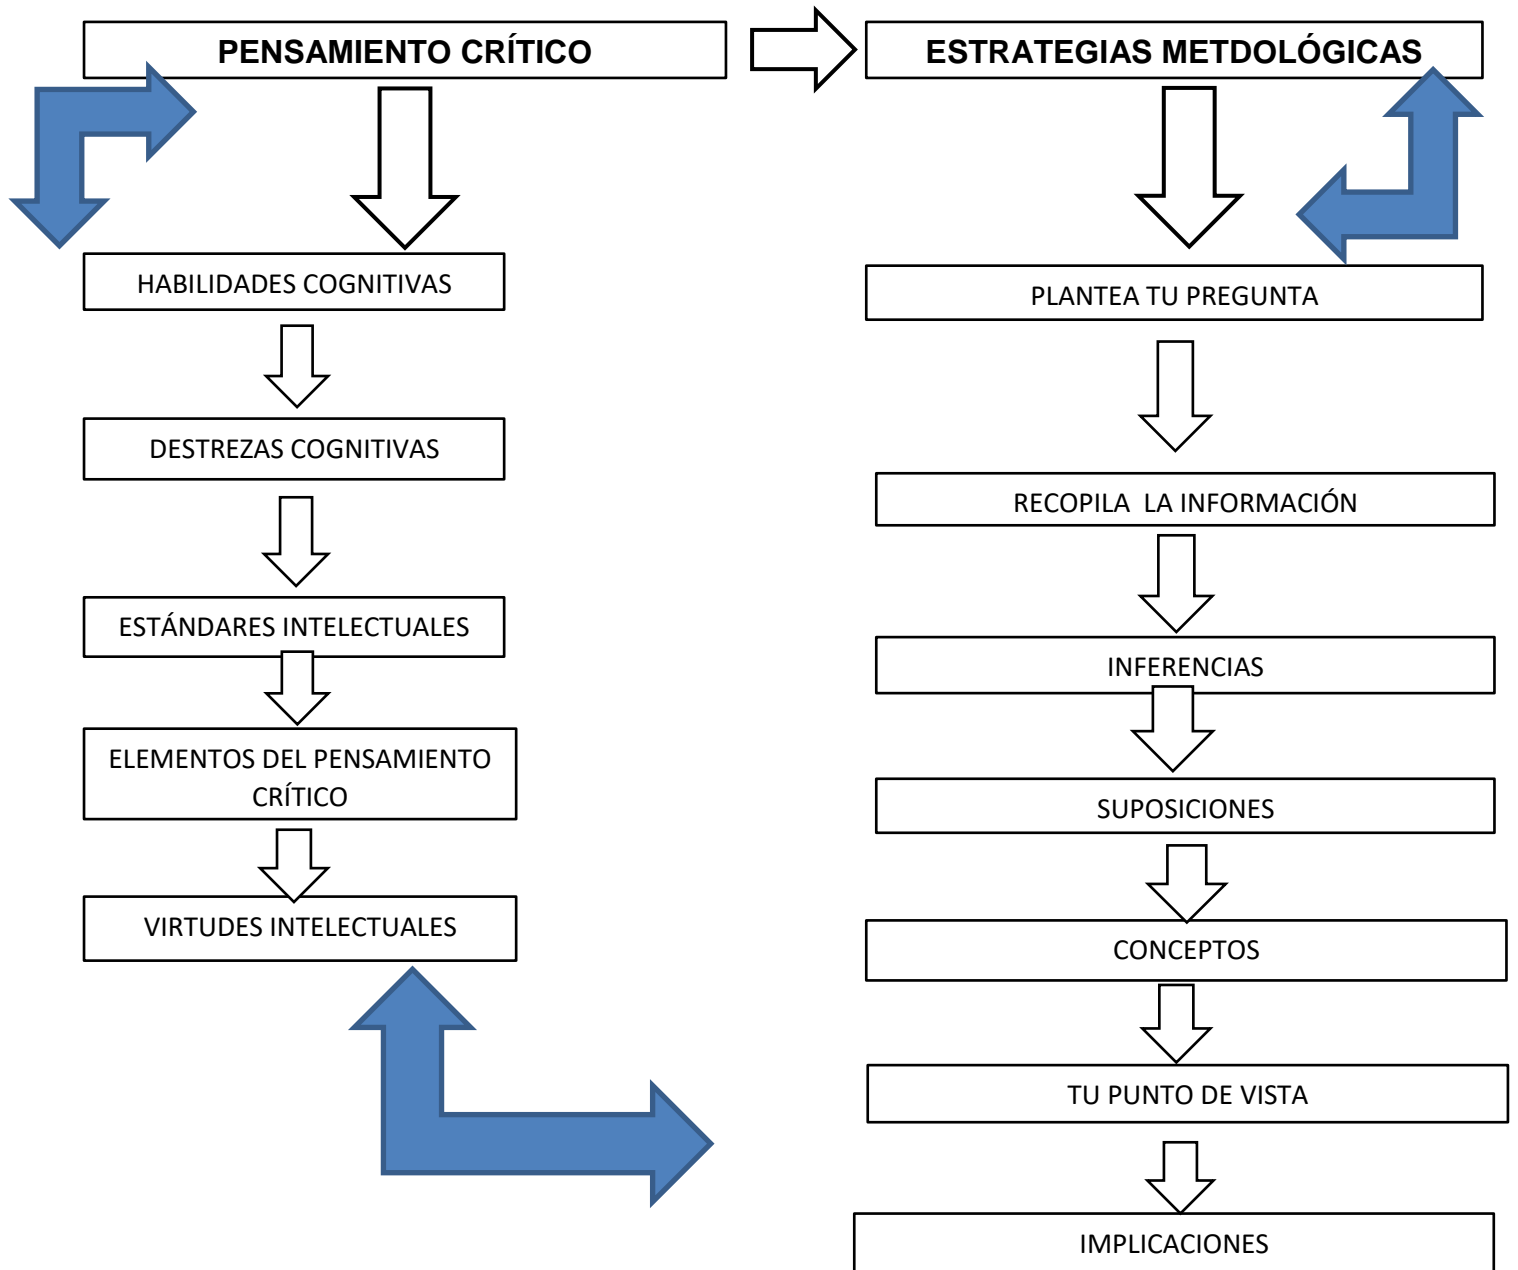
PENSAMIENTO CRÍTICO

ESTRATEGIAS METDOLÓGICAS

HABILIDADES COGNITIVAS

DESTREZAS COGNITIVAS

ESTÁNDARES INTELECTUALES

ELEMENTOS DEL PENSAMIENTO CRÍTICO

VIRTUDES INTELECTUALES

PLANTEA TU PREGUNTA

RECOPILA LA INFORMACIÓN

INFERENCIAS

SUPOSICIONES

CONCEPTOS

TU PUNTO DE VISTA

IMPLICACIONES